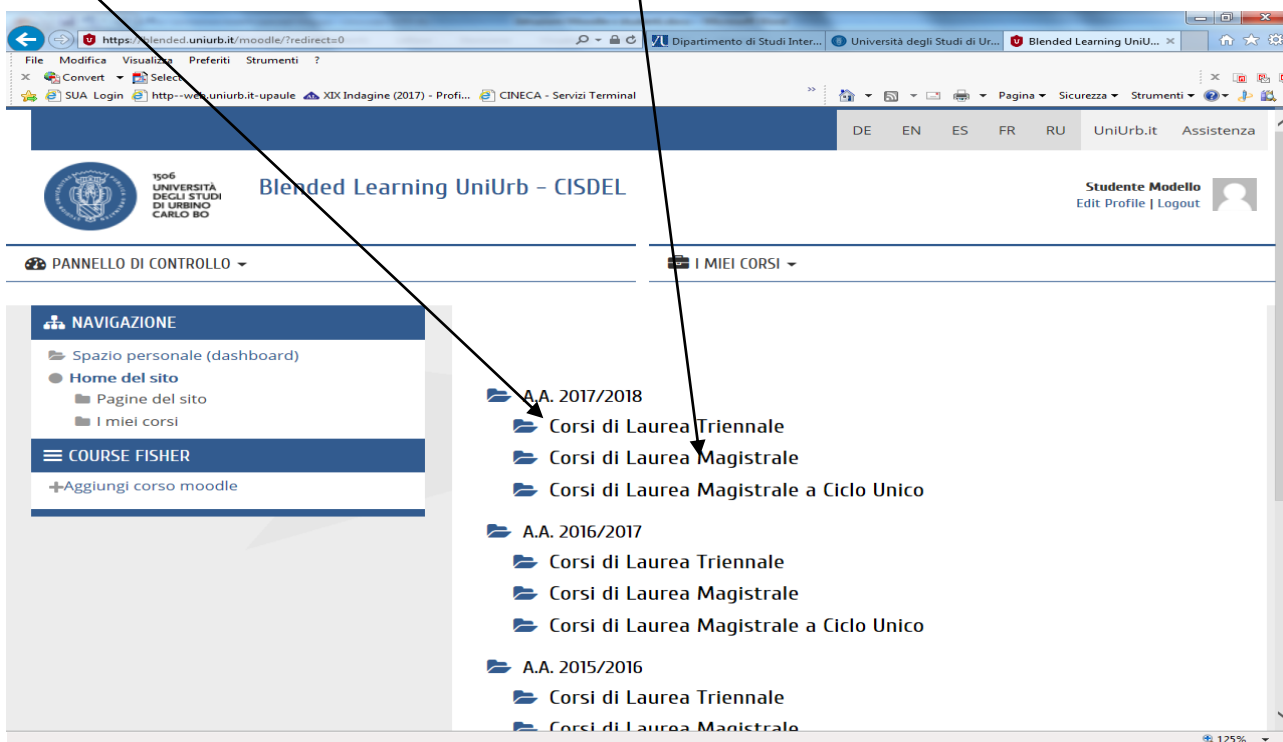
https://blended.uniurb.it/moodle/?redirect=0
Dipartimento di Studi Inter... | Università degli Studi di Ur... | Blended Learning UniU... ×

File Modifica Visualizza Preferiti Strumenti ?
× Convert ▾ Select
SUA Login | http--web.uniurb.it-upaule | XIX Indagine (2017) - Profi... | CINECA - Servizi Terminal
Pagina ▾ Sicurezza ▾ Strumenti ▾

DE EN ES FR RU UniUrb.it Assistenza

1506 UNIVERSITÀ DEGLI STUDI DI URBINO CARLO BO

Blended Learning UniUrb - CISDEL

Studente Modello
Edit Profile | Logout

PANNELLO DI CONTROLLO ▾

I MIEI CORSI ▾

NAVIGAZIONE
Spazio personale (dashboard)
Home del sito
Pagine del sito
I miei corsi

COURSE FISHER
+Aggiungi corso moodle

A.A. 2017/2018
Corsi di Laurea Triennale
Corsi di Laurea Magistrale
Corsi di Laurea Magistrale a Ciclo Unico

A.A. 2016/2017
Corsi di Laurea Triennale
Corsi di Laurea Magistrale
Corsi di Laurea Magistrale a Ciclo Unico

A.A. 2015/2016
Corsi di Laurea Triennale
Corsi di Laurea Magistrale

125%